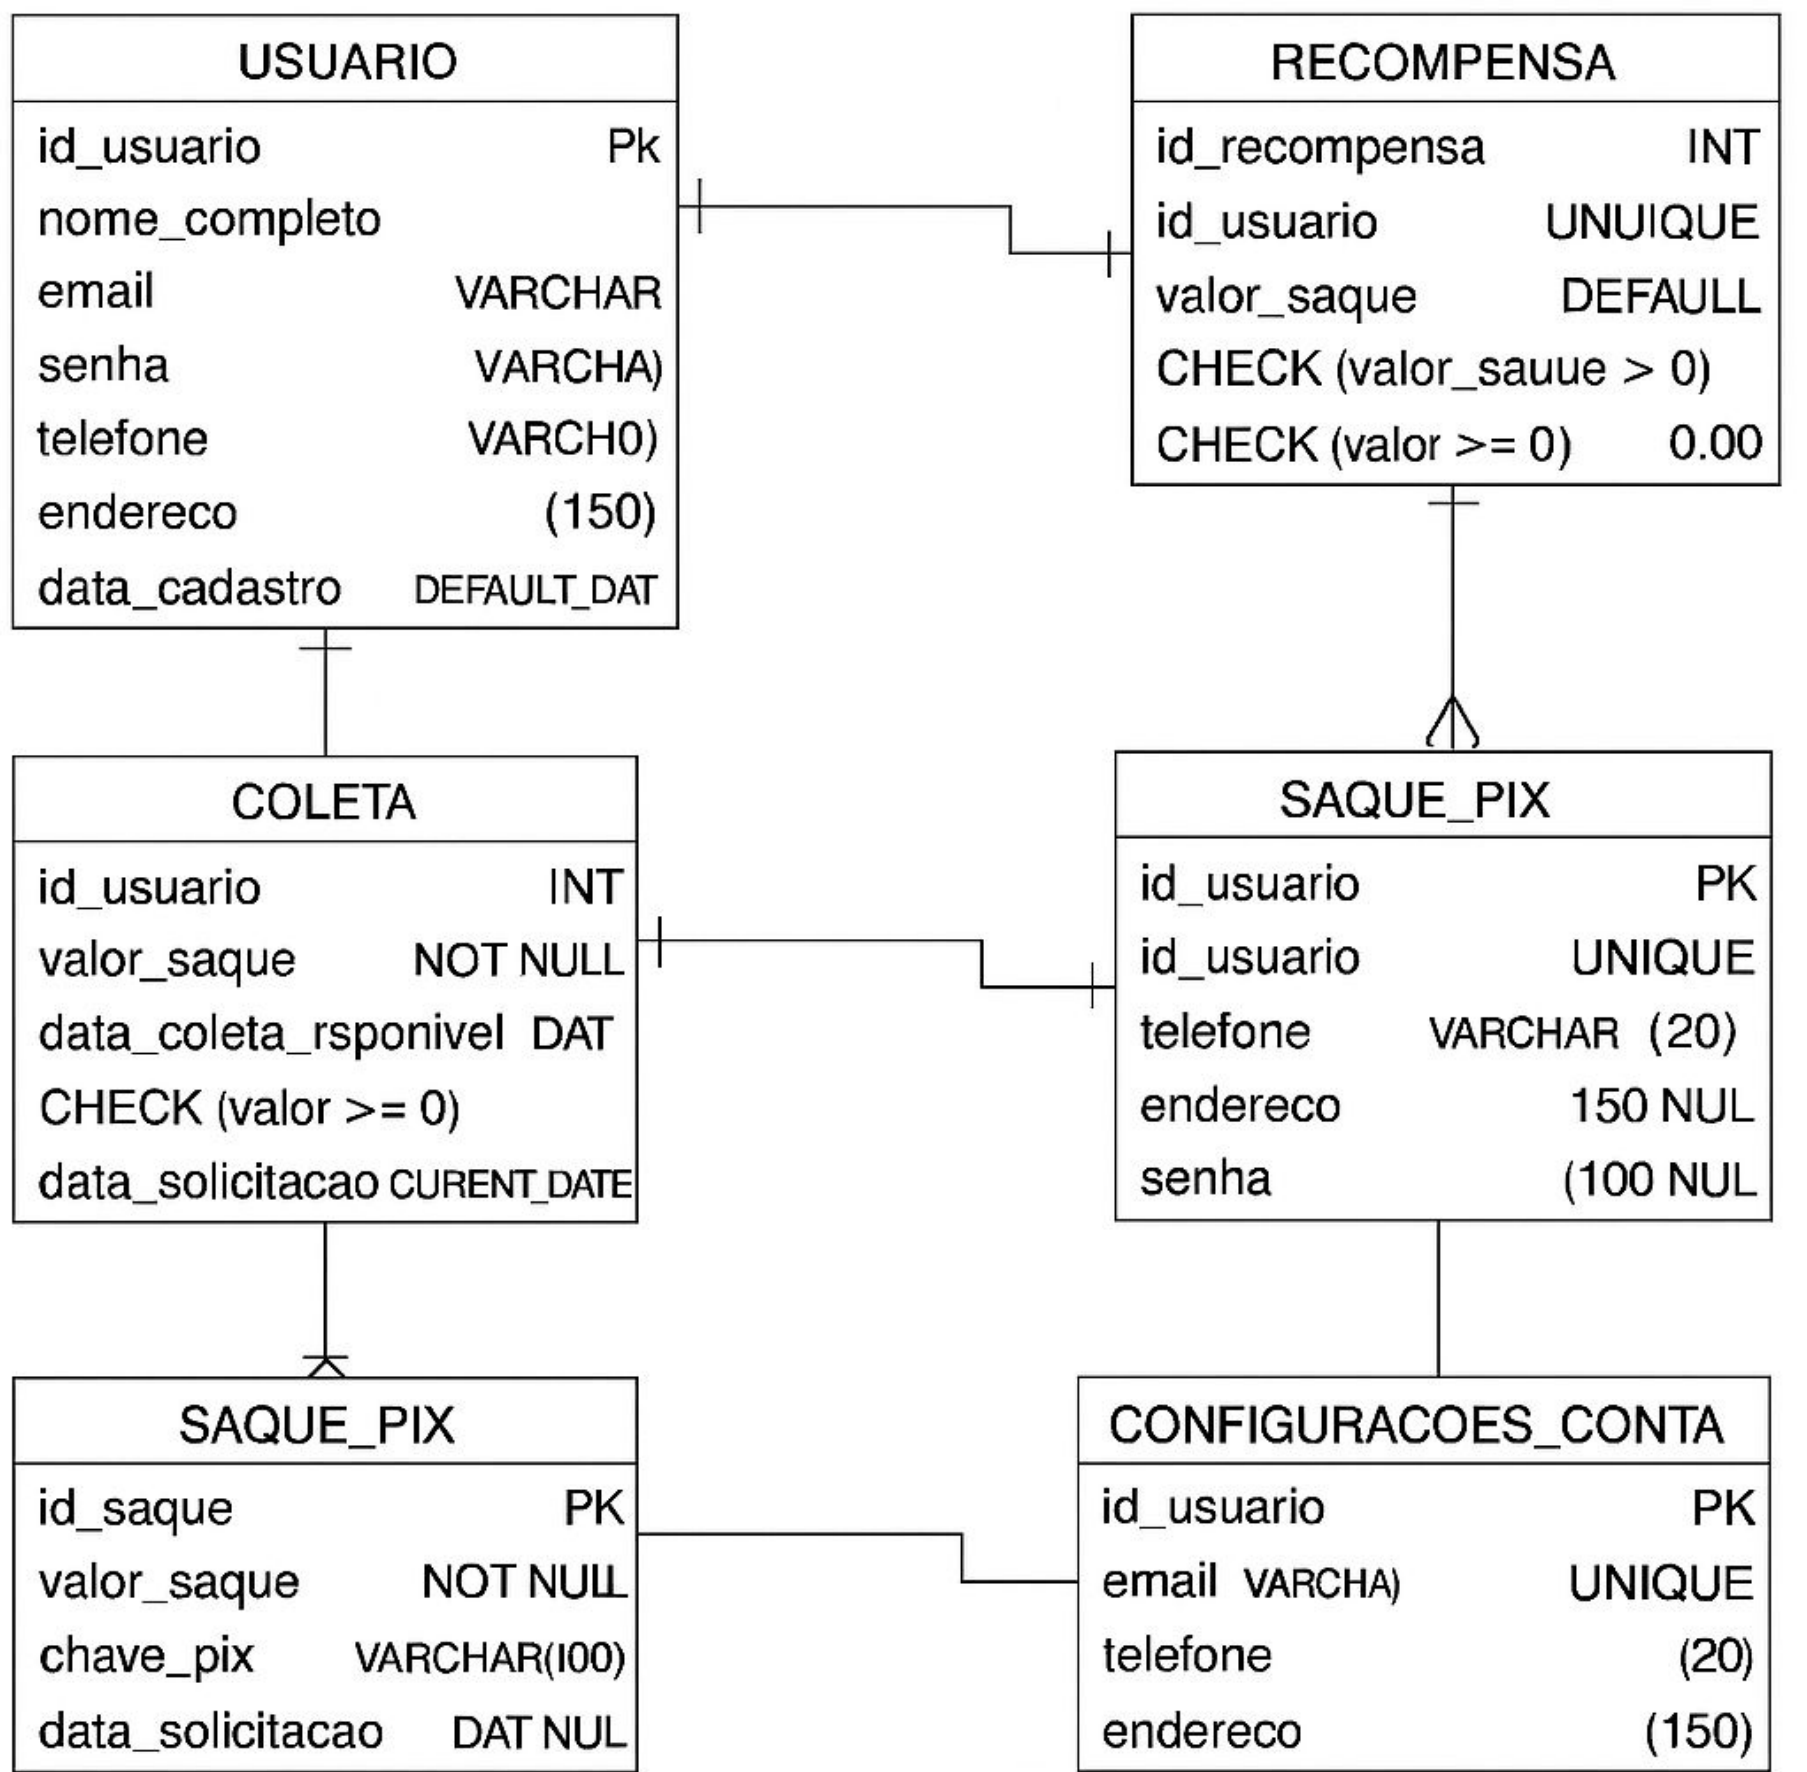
| USUARIO | |
|---|---|
| id_usuario | Pk |
| nome_completo | |
| email | VARCHAR |
| senha | VARCHA) |
| telefone | VARCH0) |
| endereco | (150) |
| data_cadastro | DEFAULT_DAT |

| RECOMPENSA | |
|---|---|
| id_recompensa | INT |
| id_usuario | UNUIQUE |
| valor_saque | DEFAULL |
| CHECK (valor_sauue > 0) | |
| CHECK (valor >= 0) | 0.00 |

| COLETA | |
|---|---|
| id_usuario | INT |
| valor_saque | NOT NULL |
| data_coleta_rsponivel | DAT |
| CHECK (valor >= 0) | |
| data_solicitacao | CURENT_DATE |

| SAQUE_PIX | |
|---|---|
| id_usuario | PK |
| id_usuario | UNIQUE |
| telefone | VARCHAR (20) |
| endereco | 150 NUL |
| senha | (100 NUL |

| SAQUE_PIX | |
|---|---|
| id_saque | PK |
| valor_saque | NOT NULL |
| chave_pix | VARCHAR(I00) |
| data_solicitacao | DAT NUL |

| CONFIGURACOES_CONTA | |
|---|---|
| id_usuario | PK |
| email VARCHA) | UNIQUE |
| telefone | (20) |
| endereco | (150) |